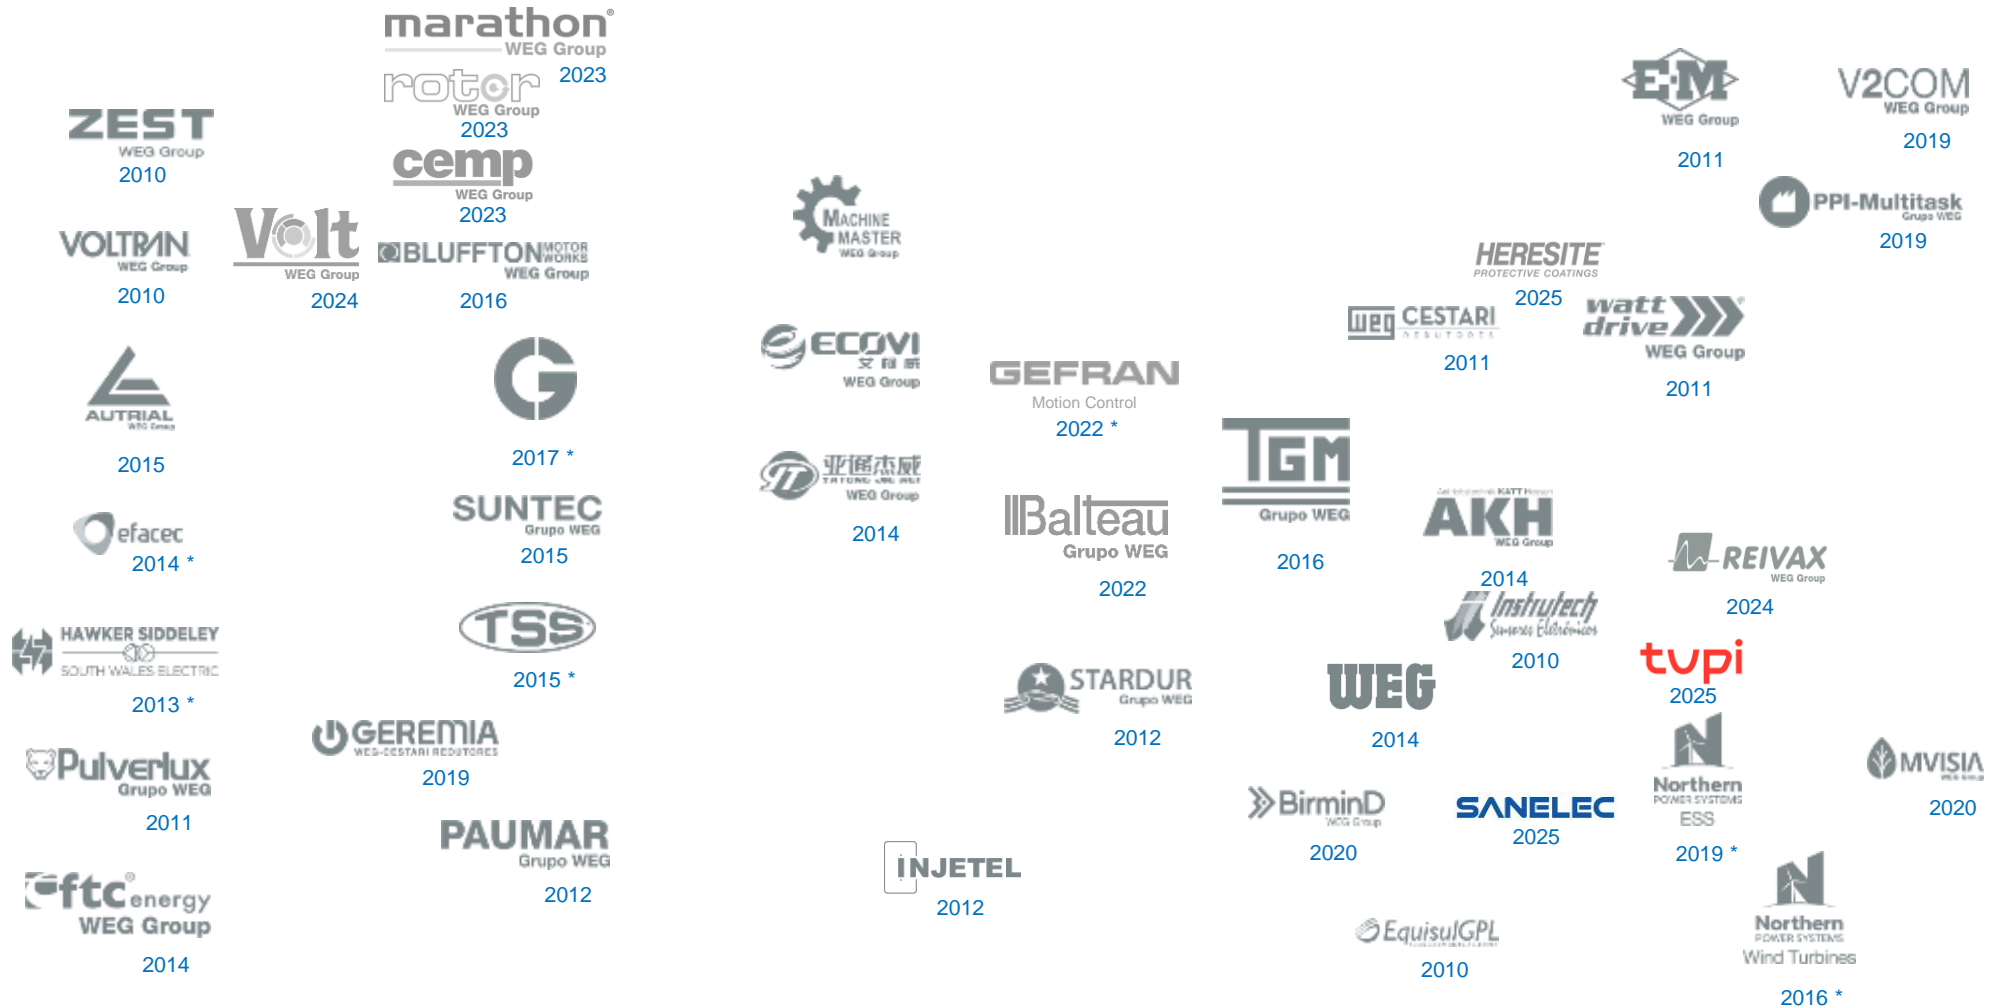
marathon
WEG Group
2023

rotor
WEG Group
2023

cemp
WEG Group
2023

ZEST
WEG Group
2010

VOLTRAN
WEG Group
2010

Volt
WEG Group
2024

BLUFFTON MOTOR WORKS
WEG Group
2016

AUTRIAL
WEG Group
2015

G
2017 *

efacec
2014 *

SUNTEC
Grupo WEG
2015

HAWKER SIDDELEY
SOUTH WALES ELECTRIC
2013 *

TSS
2015 *

GEREMIA
WEG-CESTARI REDUTORES
2019

Pulverlux
Grupo WEG
2011

PAUMAR
Grupo WEG
2012

ftc energy
WEG Group
2014

MACHINE MASTER
WEG Group

ECOVI
WEG Group

GEFRAN
Motion Control
2022 *

WEG Group
2014

Balteau
Grupo WEG
2022

TGM
Grupo WEG
2016

STARDUR
Grupo WEG
2012

INJETEL
2012

E-M
WEG Group
2011

V2COM
WEG Group
2019

PPI-Multitask
Grupo WEG
2019

HERESITE
PROTECTIVE COATINGS
2025

weg CESTARI
2011

watt drive
WEG Group
2011

AKH
WEG Group
2014

REIVAX
WEG Group
2024

Instrutech
2010

tupi
2025

WEG
2014

Birmind
WEG Group
2020

SANELEC
2025

Northern
POWER SYSTEMS
ESS
2019 *

MVISIA
2020

EquisulGPL
2010

Northern
POWER SYSTEMS
Wind Turbines
2016 *